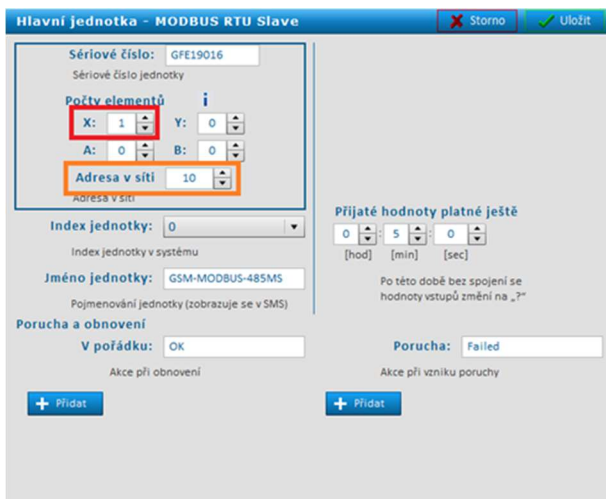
Hlavní jednotka - MODBUS RTU Slave

Storno

Uložit

Sériové číslo: GFE19016

Sériové číslo jednotky

Počty elementů

i

X: 1

Y: 0

A: 0

B: 0

Adresa v síti 10

Adresa v síti

Index jednotky: 0

Index jednotky v systému

Jméno jednotky: GSM-MODBUS-485MS

Pojmenování jednotky (zobrazuje se v SMS)

Přijaté hodnoty platné ještě

0 : 5 : 0

[hod] [min] [sec]

Po této době bez spojení se hodnoty vstupů změní na „?"

Porucha a obnovení

V pořádku: OK

Akce při obnovení

Porucha: Failed

Akce při vzniku poruchy

Přidat

Přidat